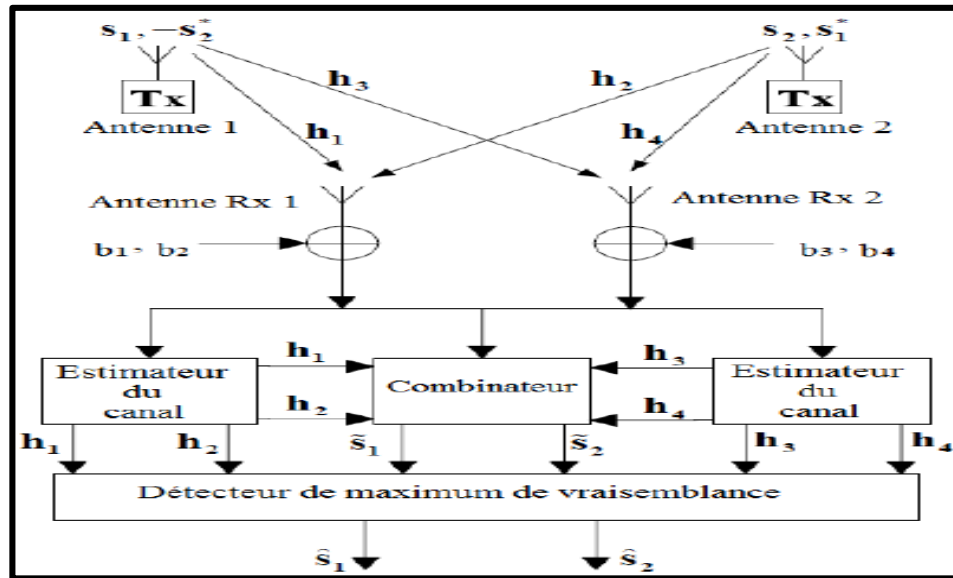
$s_1, -s_2^*$

$s_2, s_1^*$

Tx

Antenne 1

Tx

Antenne 2

$h_3$

$h_2$

$h_1$

$h_4$

Antenne Rx 1

Antenne Rx 2

b1 , b2

b3 , b4

Estimateur du canal

$h_1$

$h_2$

Combinateur

$h_3$

$h_4$

Estimateur du canal

$h_1$

$h_2$

$\tilde{s}_1$

$\tilde{s}_2$

$h_3$

$h_4$

Détecteur de maximum de vraisemblance

$\hat{s}_1$

$\hat{s}_2$